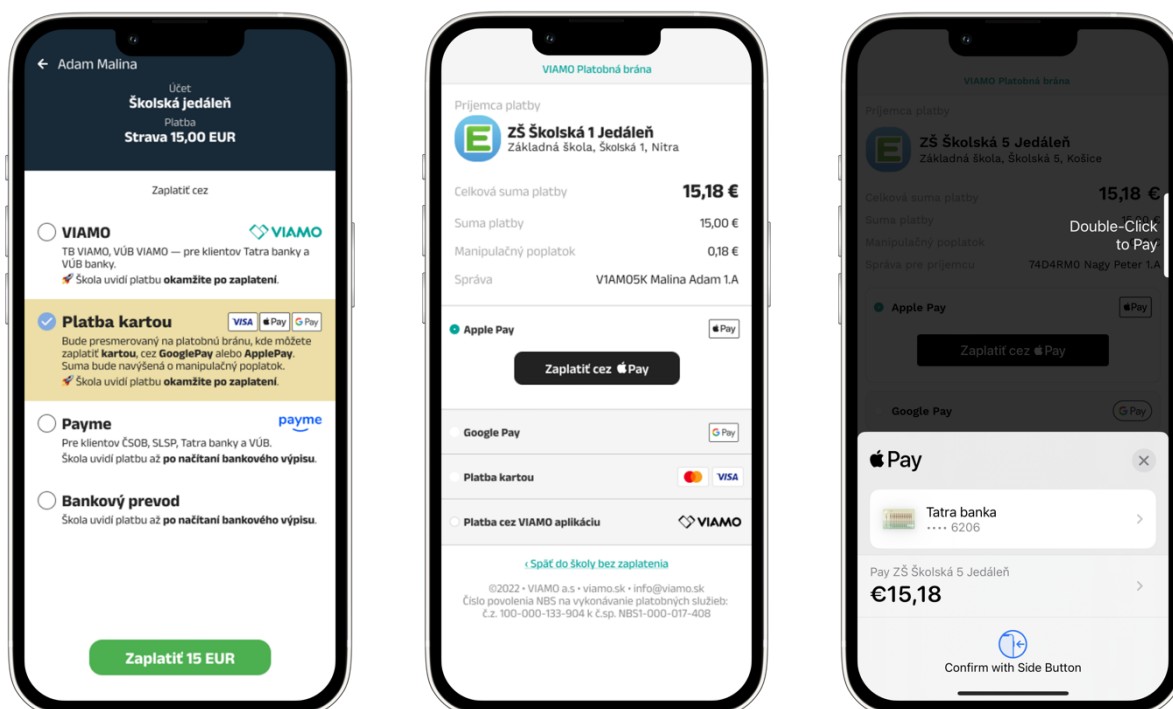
← Adam Malina

Účet
Školská jedáleň
Platba
Strava 15,00 EUR

Zaplatiť cez

VIAMO
VIAMO
TB VIAMO, VÚB VIAMO — pre klientov Tatra banky a VÚB banky.
Škola uvidí platbu okamžite po zaplatení.

Platba kartou
VISA Pay G Pay
Bude presmerovaný na platobnú bránu, kde môžete zaplatiť kartou, cez GooglePay alebo ApplePay. Suma bude navýšená o manipulačný poplatok.
Škola uvidí platbu okamžite po zaplatení.

Payme
payme
Pre klientov ČSOB, SLSP, Tatra banky a VÚB.
Škola uvidí platbu až po načítaní bankového výpisu.

Bankový prevod
Škola uvidí platbu až po načítaní bankového výpisu.

Zaplatiť 15 EUR

VIAMO Platobná brána

Príjemca platby
E
ZŠ Školská 1 Jedáleň
Základná škola, Školská 1, Nitra

Celková suma platby 15,18 €
Suma platby 15,00 €
Manipulačný poplatok 0,18 €
Správa V1AM05K Malina Adam 1.A

Apple Pay
Pay
Zaplatiť cez Pay

Google Pay
G Pay

Platba kartou
VISA

Platba cez VIAMO aplikáciu
VIAMO

‹ Späť do školy bez zaplatenia

©2022 • VIAMO a.s • viamo.sk • info@viamo.sk
Číslo povolenia NBS na vykonávanie platobných služieb: č.z. 100-000-133-904 k č.sp. NBS1-000-017-408

VIAMO Platobná brána

Príjemca platby
E
ZŠ Školská 5 Jedáleň
Základná škola, Školská 5, Košice

Celková suma platby 15,18 €
Suma platby
Manipulačný poplatok
Správa pre príjemcu 74D4RM0 Nagy Peter 1.A

Double-Click to Pay

Apple Pay
Pay
Zaplatiť cez Pay

Google Pay
G Pay

Pay
✕
Tatra banka
•••• 6206

Pay ZŠ Školská 5 Jedáleň
€15,18

Confirm with Side Button